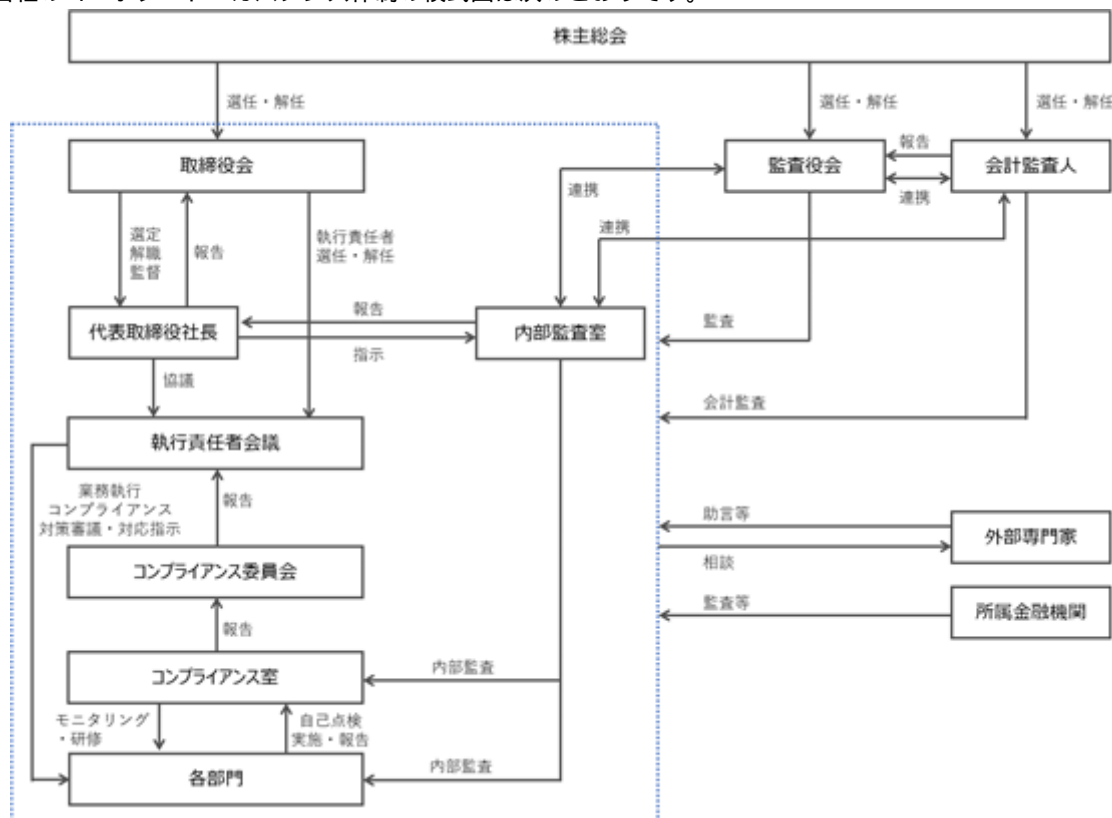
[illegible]

株主総会

選任・解任

選任・解任

選任・解任

取締役会

監査役会

報告

会計監査人

連携

連携

連携

選定
解職
監督

報告

執行責任者
選任・解任

報告

代表取締役社長

内部監査室

監査

指示

協議

会計監査

執行責任者会議

業務執行
コンプライアンス
対策審議・対応指示

報告

助言等

外部専門家

相談

コンプライアンス委員会

監査等

所属金融機関

報告

コンプライアンス室

内部監査

モニタリング
・研修

自己点検
実施・報告

各部門

内部監査